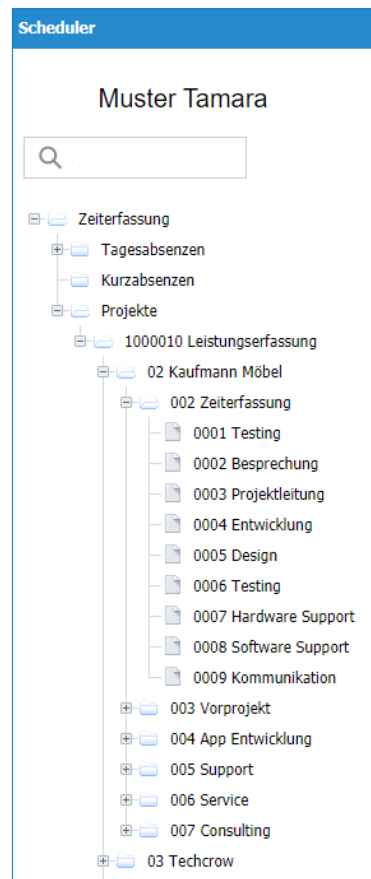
Scheduler

Muster Tamara

Zeiterfassung
Tagesabsenzen
Kurzabsenzen
Projekte
1000010 Leistungserfassung
02 Kaufmann Möbel
002 Zeiterfassung
0001 Testing
0002 Besprechung
0003 Projektleitung
0004 Entwicklung
0005 Design
0006 Testing
0007 Hardware Support
0008 Software Support
0009 Kommunikation
003 Vorprojekt
004 App Entwicklung
005 Support
006 Service
007 Consulting
03 Techcrow